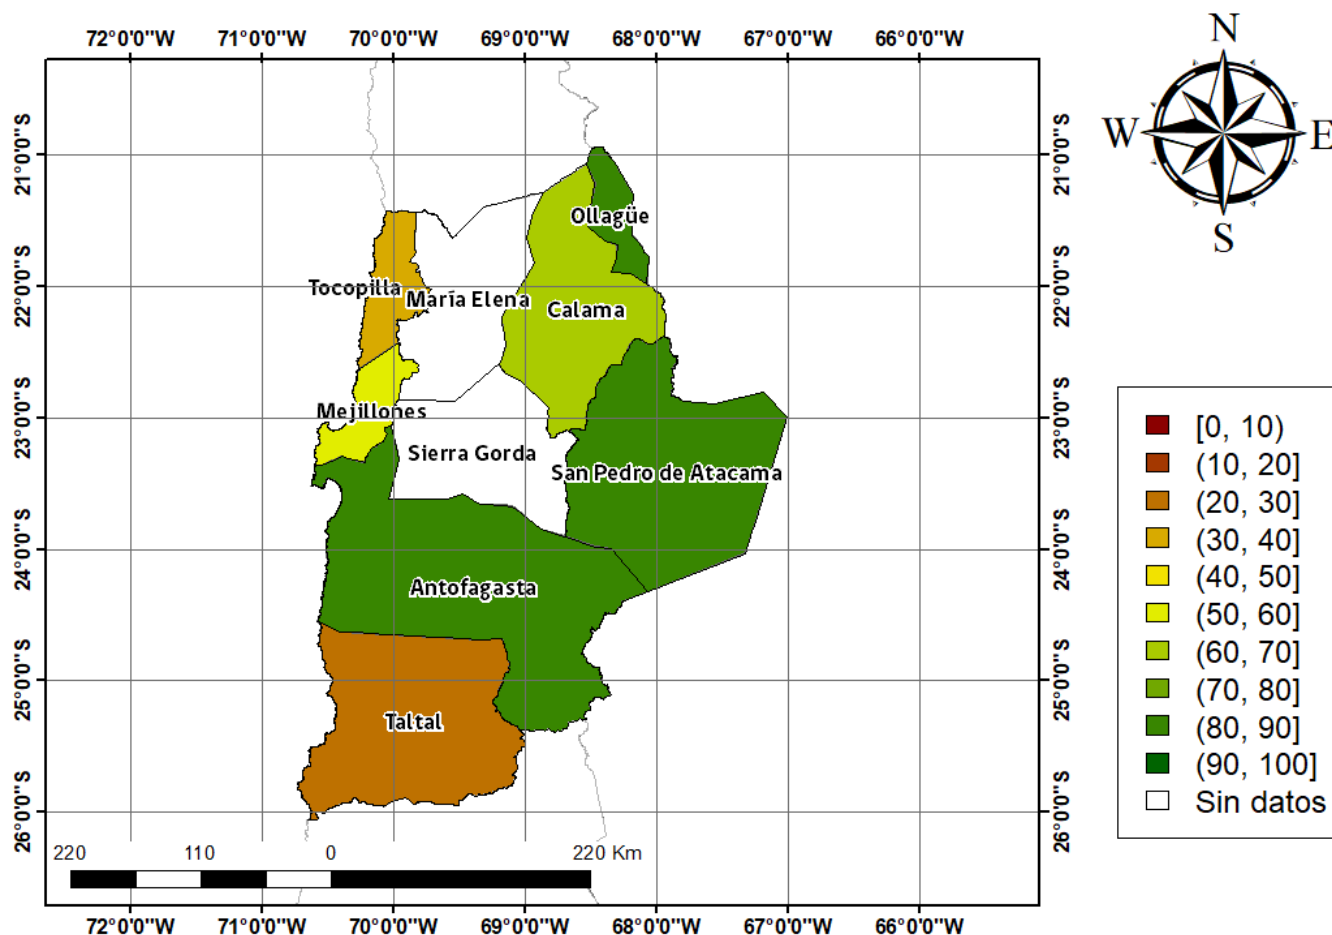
72°0'0"W 71°0'0"W 70°0'0"W 69°0'0"W 68°0'0"W 67°0'0"W 66°0'0"W

21°0'0"S
22°0'0"S
23°0'0"S
24°0'0"S
25°0'0"S
26°0'0"S

Ollagüe
Tocopilla
María Elena
Calama
Mejillones
Sierra Gorda
San Pedro de Atacama
Antofagasta
Taltal

21°0'0"S
22°0'0"S
23°0'0"S
24°0'0"S
25°0'0"S
26°0'0"S

N
W
E
S

[0, 10)
(10, 20]
(20, 30]
(30, 40]
(40, 50]
(50, 60]
(60, 70]
(70, 80]
(80, 90]
(90, 100]
Sin datos

220 110 0 220 Km

72°0'0"W 71°0'0"W 70°0'0"W 69°0'0"W 68°0'0"W 67°0'0"W 66°0'0"W